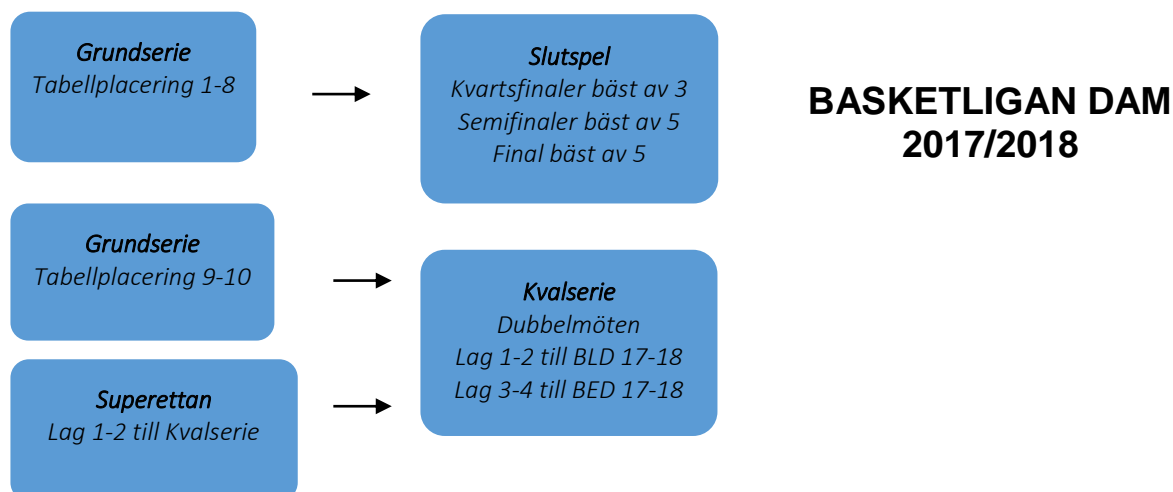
Grundserie
Tabellplacering 1-8

Slutspel
Kvartsfinaler bäst av 3
Semifinaler bäst av 5
Final bäst av 5

BASKETLIGAN DAM
2017/2018

Grundserie
Tabellplacering 9-10

Kvalserie
Dubbelmöten
Lag 1-2 till BLD 17-18
Lag 3-4 till BED 17-18

Superettan
Lag 1-2 till Kvalserie